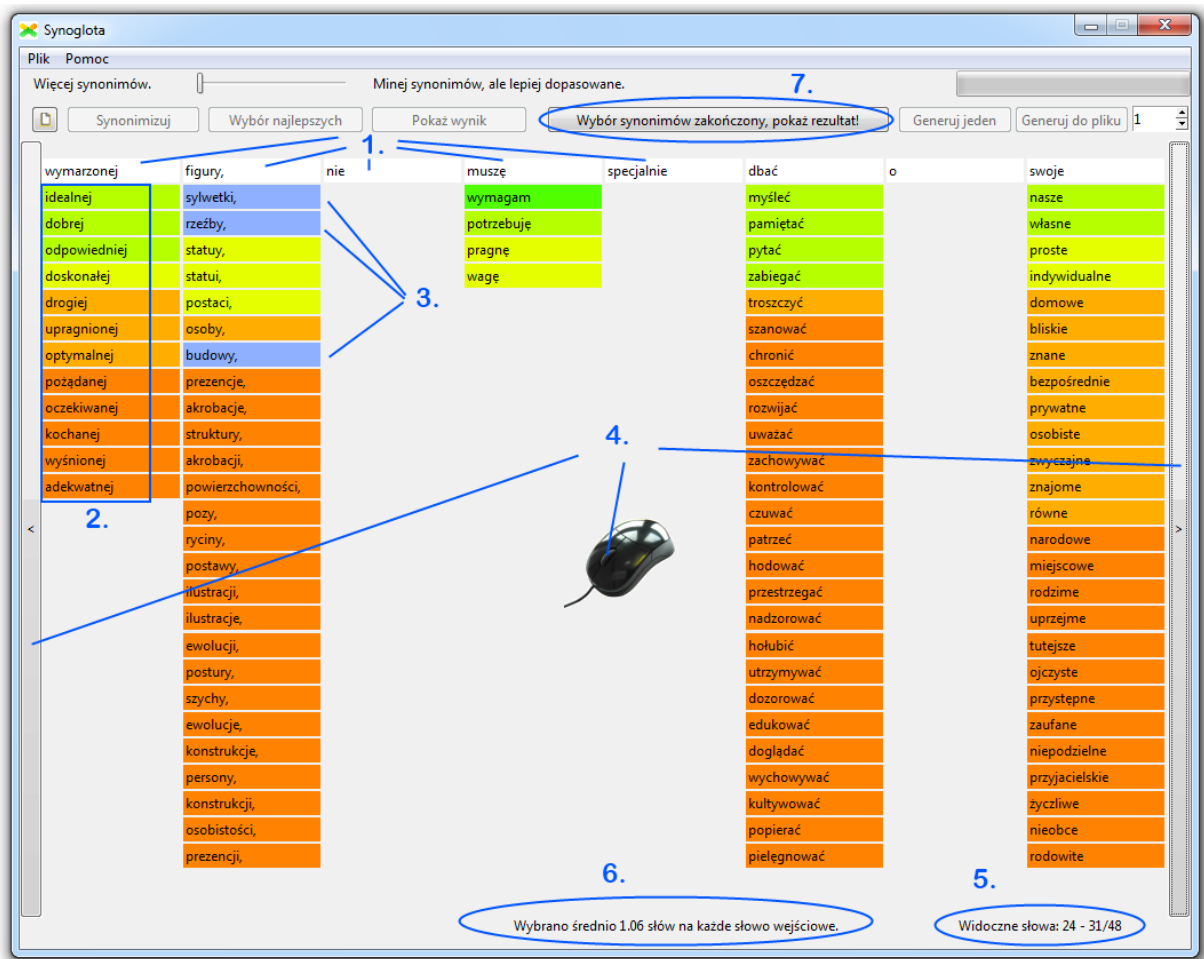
Synoglota

Plik Pomoc

Więcej synonimów. Minej synonimów, ale lepiej dopasowane.

7.

Synonimizuj | Wybór najlepszych | Pokaż wynik | Wybór synonimów zakończony, pokaż rezultat! | Generuj jeden | Generuj do pliku | 1

1.

| wymarzonej | figury, | nie | muszę | specjalnie | dbać | o | swoje |
|---|---|---|---|---|---|---|---|
| idealnej | sylwetki, | | wymagam | | myśleć | | nasze |
| dobrej | rzeźby, | | potrzebuję | | pamiętać | | własne |
| odpowiedniej | statuy, | | pragnę | | pytać | | proste |
| doskonałej | statui, | | wagę | | zabiegać | | indywidualne |
| drogiej | postaci, | | | | troszczyć | | domowe |
| upragnionej | osoby, | | | | szanować | | bliskie |
| optymalnej | budowy, | | | | chronić | | znane |
| pożądanej | prezencje, | | | | oszczędzać | | bezpośrednie |
| oczekiwanej | akrobacje, | | | | rozwijać | | prywatne |
| kochanej | struktury, | | | | uważać | | osobiste |
| wyśnionej | akrobacji, | | | | zachowywać | | zwyczajne |
| adekwatnej | powierzchowności, | | | | kontrolować | | znajome |
| | pozy, | | | | czuwać | | równe |
| | ryciny, | | | | patrzeć | | narodowe |
| | postawy, | | | | hodować | | miejscowe |
| | ilustracji, | | | | przestrzegać | | rodzime |
| | ilustracje, | | | | nadzorować | | uprzejme |
| | ewolucji, | | | | hołubić | | tutejsze |
| | postury, | | | | utrzymywać | | ojczyste |
| | szychy, | | | | dozorować | | przystępne |
| | ewolucje, | | | | edukować | | zaufane |
| | konstrukcje, | | | | doglądać | | niepodzielne |
| | persony, | | | | wychowywać | | przyjacielskie |
| | konstrukcji, | | | | kultywować | | życzliwe |
| | osobistości, | | | | popierać | | nieobce |
| | prezencji, | | | | pielęgnować | | rodowite |

2.

3.

4.

6.

5.

Wybrano średnio 1.06 słów na każde słowo wejściowe.

Widoczne słowa: 24 - 31/48